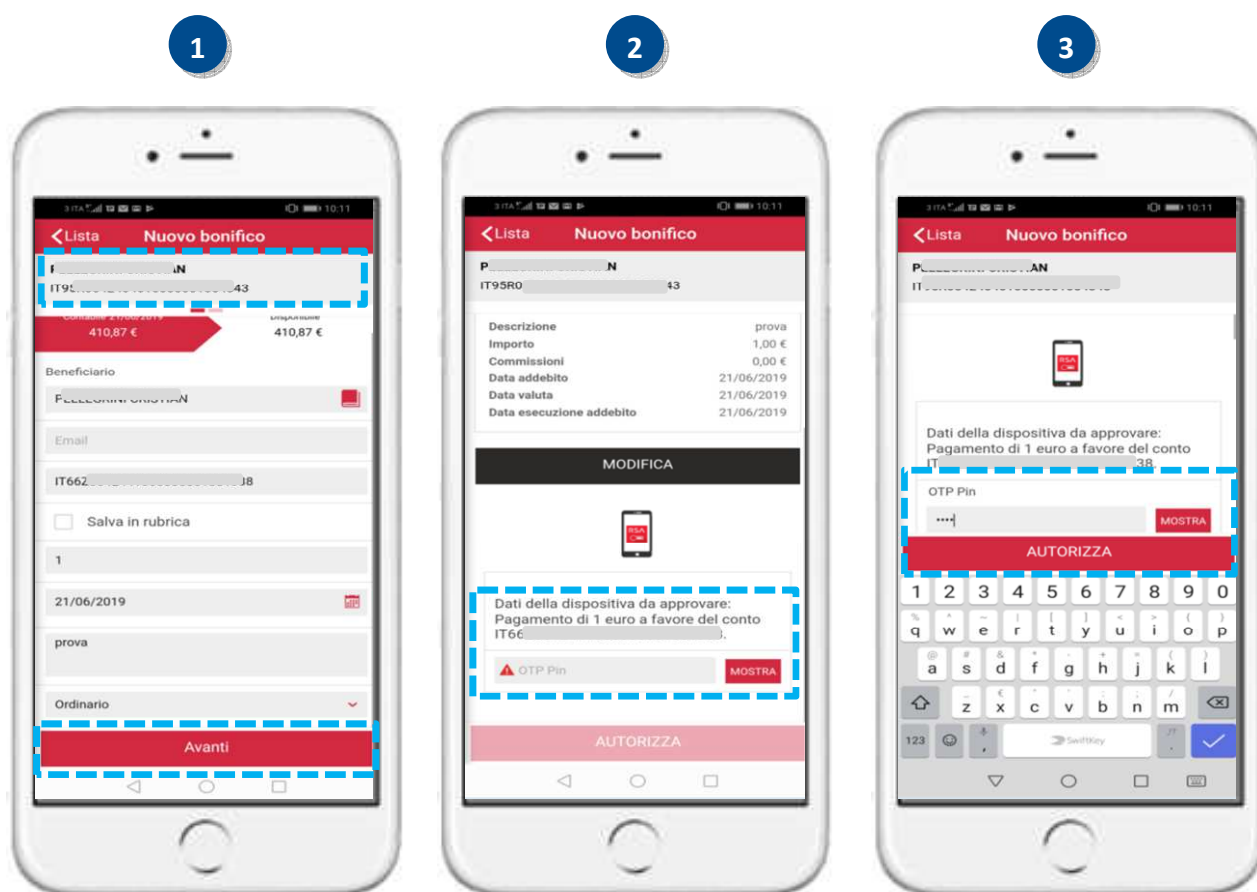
1

3 ITA 10:11

Lista Nuovo bonifico

P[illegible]AN
IT95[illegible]43

Contabile 21/06/2019
410,87 €

Disponibile
410,87 €

Beneficiario

P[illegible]AN

Email

IT662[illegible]38

Salva in rubrica

1

21/06/2019

prova

Ordinario

Avanti

2

3 ITA 10:11

Lista Nuovo bonifico

P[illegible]N
IT95R0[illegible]43

| | |
|---|---|
| Descrizione | prova |
| Importo | 1,00 € |
| Commissioni | 0,00 € |
| Data addebito | 21/06/2019 |
| Data valuta | 21/06/2019 |
| Data esecuzione addebito | 21/06/2019 |

MODIFICA

RSA

Dati della dispositiva da approvare: Pagamento di 1 euro a favore del conto IT66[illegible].

OTP Pin

MOSTRA

AUTORIZZA

3

3 ITA 10:11

Lista Nuovo bonifico

P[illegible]AN
IT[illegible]

RSA

Dati della dispositiva da approvare: Pagamento di 1 euro a favore del conto IT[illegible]38.

OTP Pin

••••

MOSTRA

AUTORIZZA

1 2 3 4 5 6 7 8 9 0
q w e r t y u i o p
a s d f g h j k l
z x c v b n m
123 SwiftKey